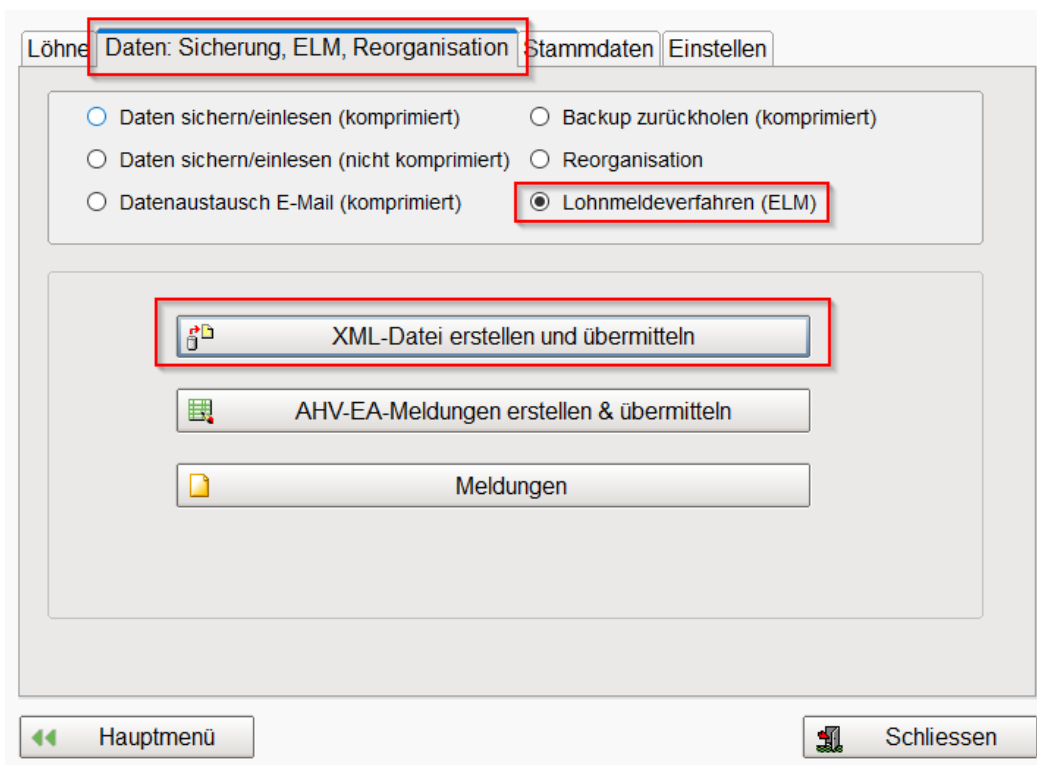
Löhne | Daten: Sicherung, ELM, Reorganisation | Stammdaten | Einstellen

Daten sichern/einlesen (komprimiert)
Daten sichern/einlesen (nicht komprimiert)
Datenaustausch E-Mail (komprimiert)

Backup zurückholen (komprimiert)
Reorganisation
Lohnmeldeverfahren (ELM)

XML-Datei erstellen und übermitteln

AHV-EA-Meldungen erstellen & übermitteln

Meldungen

Hauptmenü

Schliessen